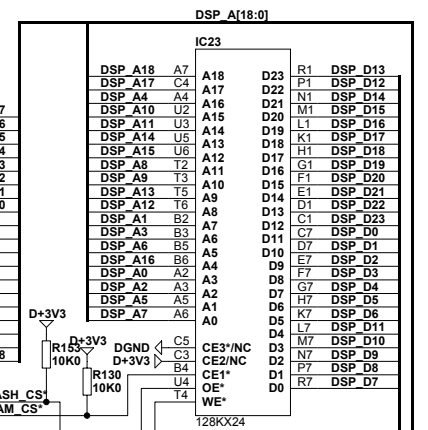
DSP_A[18:0]

IC23

DSP_A18 A7 A18
DSP_A17 C4 A17
DSP_A4 A4 A16
DSP_A10 U2 A15
DSP_A11 U3 A14
DSP_A14 U5 A13
DSP_A15 U6 A12
DSP_A8 T2 A11
DSP_A9 T3 A10
DSP_A13 T5 A9
DSP_A12 T6 A8
DSP_A1 B2 A7
DSP_A3 B3 A6
DSP_A6 B5 A5
DSP_A16 B6 A4
DSP_A0 A2 A3
DSP_A2 A3 A2
DSP_A5 A5 A1
DSP_A7 A6 A0

D23 R1 DSP_D13
D22 P1 DSP_D12
D21 N1 DSP_D14
D20 M1 DSP_D15
D19 L1 DSP_D16
D18 K1 DSP_D17
D17 H1 DSP_D18
D16 G1 DSP_D19
D15 F1 DSP_D20
D14 E1 DSP_D21
D13 D1 DSP_D22
D12 C1 DSP_D23
D11 C7 DSP_D0
D10 D7 DSP_D1
D9 E7 DSP_D2
D8 F7 DSP_D3
D7 G7 DSP_D4
D6 H7 DSP_D5
D5 K7 DSP_D6
D4 L7 DSP_D11
D3 M7 DSP_D10
D2 N7 DSP_D9
D1 P7 DSP_D8
D0 R7 DSP_D7

7
6
5
4
3
2
1
0

D+3V3
R153
10K0
D+3V3
DGND C3 CE3*/NC
D+3V3 C5 CE2/NC
R130 B4 CE1*
10K0 U4 OE*
T4 WE*
8
ASH_CS*
AM_CS*
128KX24